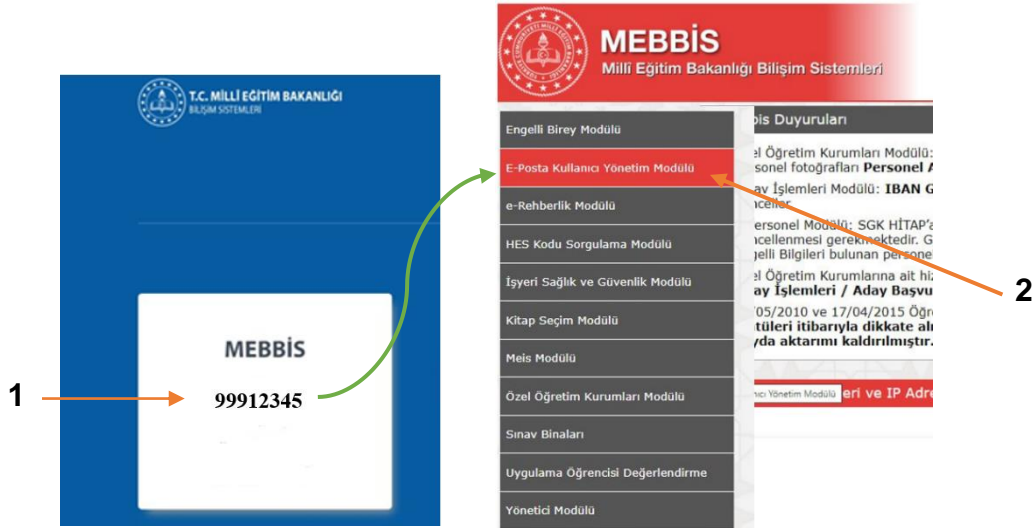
T.C. MİLLİ EĞİTİM BAKANLIĞI
BİLİŞİM SİSTEMLERİ

MEBBİS
99912345

1

MEBBİS
Millî Eğitim Bakanlığı Bilişim Sistemleri

Engelli Birey Modülü
E-Posta Kullanıcı Yönetim Modülü
e-Rehberlik Modülü
HES Kodu Sorgulama Modülü
İşyeri Sağlık ve Güvenlik Modülü
Kitap Seçim Modülü
Meis Modülü
Özel Öğretim Kurumları Modülü
Sınav Binaları
Uygulama Öğrencisi Değerlendirme
Yönetici Modülü

bis Duyuruları
el Öğretim Kurumları Modülü:
sonel fotoğrafları Personel A
av İşlemleri Modülü: IBAN G
celler.
ersonel Modülü: SGK HİTAP'
cellenmesi gerekmektedir. G
gelli Bilgileri bulunan persone
el Öğretim Kurumlarına ait hi
ay İşlemleri / Aday Başvu
05/2010 ve 17/04/2015 Öğr
tüleri itibarıyla dikkate alı
yda aktarımı kaldırılmıştır.
ıcı Yönetim Modülü eri ve IP Adre

2